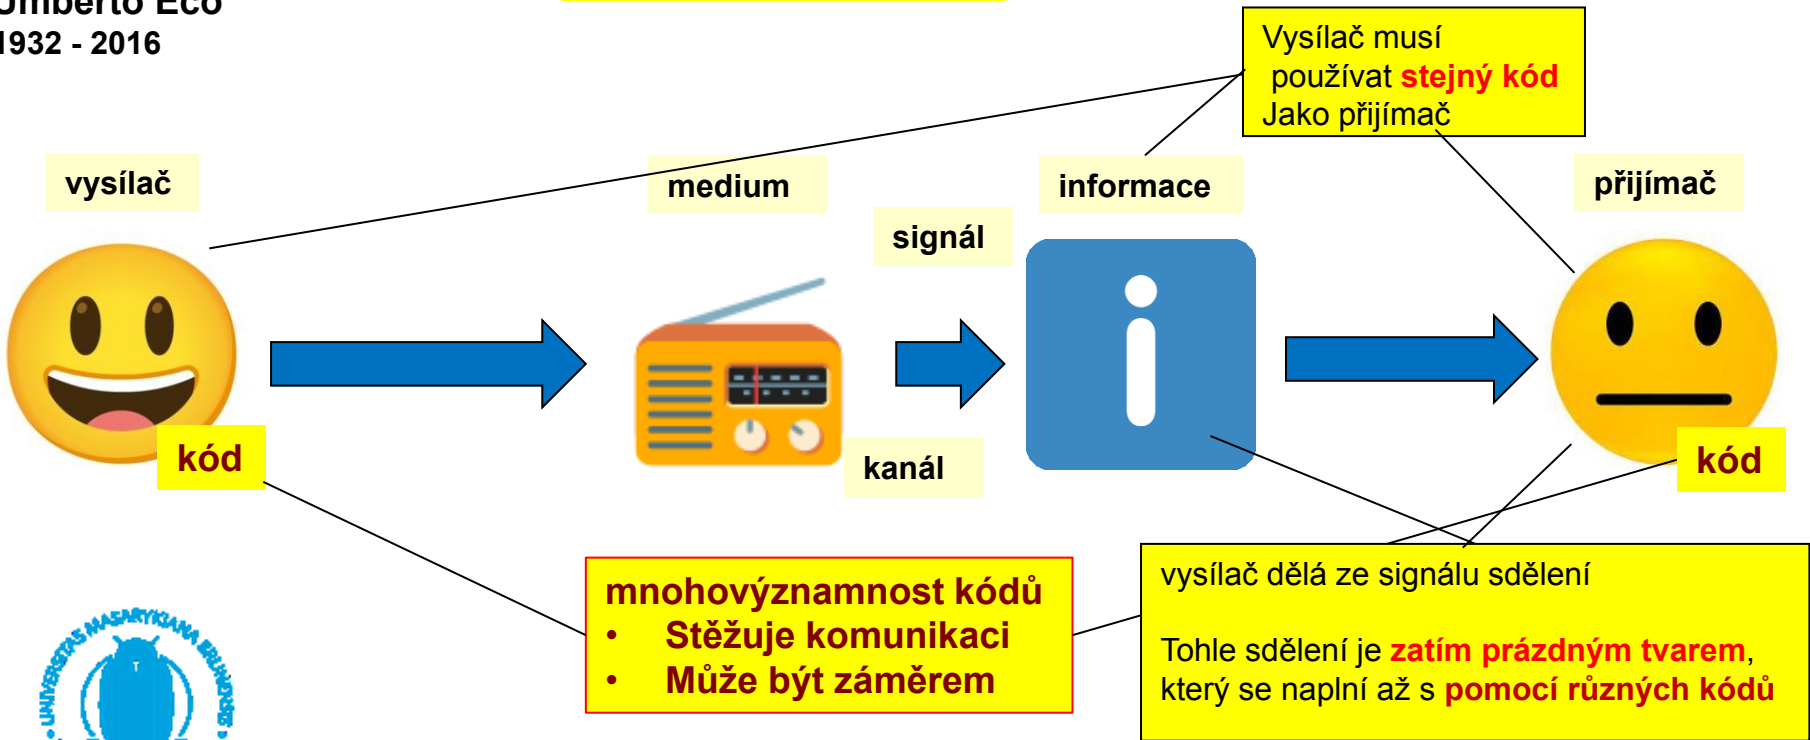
Umberto Eco
1932 - 2016

Vysílač musí používat stejný kód Jako přijímač

vysílač

medium

informace

přijímač

signál

kód

kanál

kód

mnohovýznamnost kódů
• Stěžuje komunikaci
• Může být záměrem

vysílač dělá ze signálu sdělení

Tohle sdělení je zatím prázdným tvarem, který se naplní až s pomocí různých kódů

UNIVERSITAS MASARYKIANA BRUNENSIS